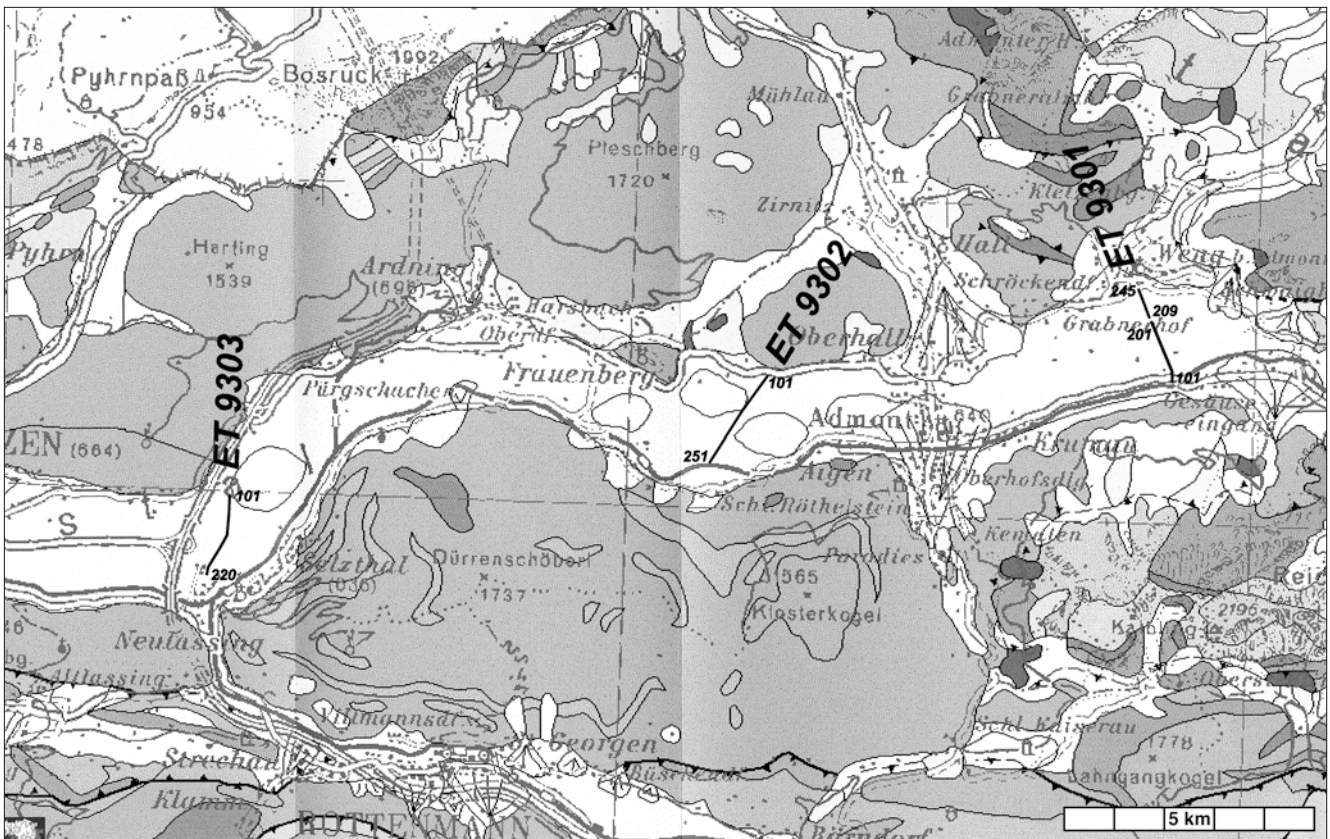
Pyhrnpaß
Bosruck
1992
954
478
Pyhrn
Harting
1539
Ardning
(695)
Mühlau
Pleschberg
1720
Zirnitz
Admonter H.
Grabneralm
Kletzing
ET 9301
Hall
Schröckendf.
Weng b. Admont
245
209
201
Grabnerhof
101
ET 9302
Oberhall
101
251
Frauenberg
Pürgschachen
Oberdf.
Admont
640
Krumau
Gesäuse Eingang
Aigen
Oberhofsdlg.
Schl. Röthelstein
Paradies
Kemeten
ET 9303
ZEN (664)
101
S
220
Salzthal
(636)
Dürrenschöberl
1737
1565
Klosterkogel
2196
Reich
Neulassing
Altlassing
Villmannsdf.
St. Georgen
Büschendf.
Schl. Kaiserau
1778
Lahngangkogel
Strechau
Klamm
ROTTENMANN
Bärndorf
5 km